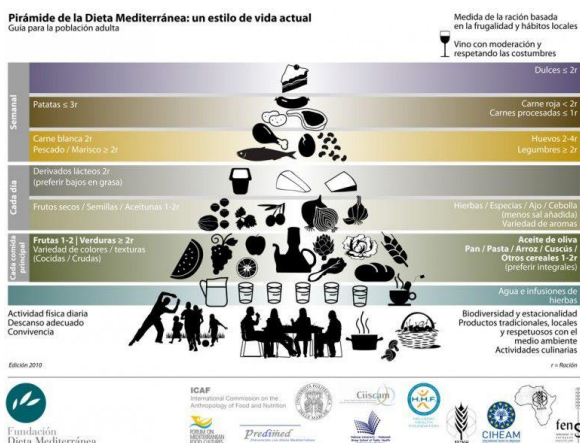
Pirámide de la Dieta Mediterránea: un estilo de vida actual
Guía para la población adulta

Medida de la ración basada en la frugalidad y hábitos locales

Vino con moderación y respetando las costumbres

Semanal

Dulces ≤ 2r

Patatas ≤ 3r

Carne roja < 2r
Carnes procesadas ≤ 1r

Carne blanca 2r
Pescado / Marisco ≥ 2r

Huevos 2-4r
Legumbres ≥ 2r

Cada día

Derivados lácteos 2r
(preferir bajos en grasa)

Frutos secos / Semillas / Aceitunas 1-2r

Hierbas / Especias / Ajo / Cebolla
(menos sal añadida)
Variedad de aromas

Cada comida principal

Frutas 1-2 | Verduras ≥ 2r
Variedad de colores / texturas
(Cocidas / Crudas)

Aceite de oliva
Pan / Pasta / Arroz / Cuscús / Otros cereales 1-2r
(preferir integrales)

Agua e infusiones de hierbas

Actividad física diaria
Descanso adecuado
Convivencia

Biodiversidad y estacionalidad
Productos tradicionales, locales y respetuosos con el medio ambiente
Actividades culinarias

Edición 2010

r = Ración

Fundación Dieta Mediterránea

ICAF
International Commission on the Anthropology of Food and Nutrition

Ciiscam

HMF

CIHEAM

Predimed

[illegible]